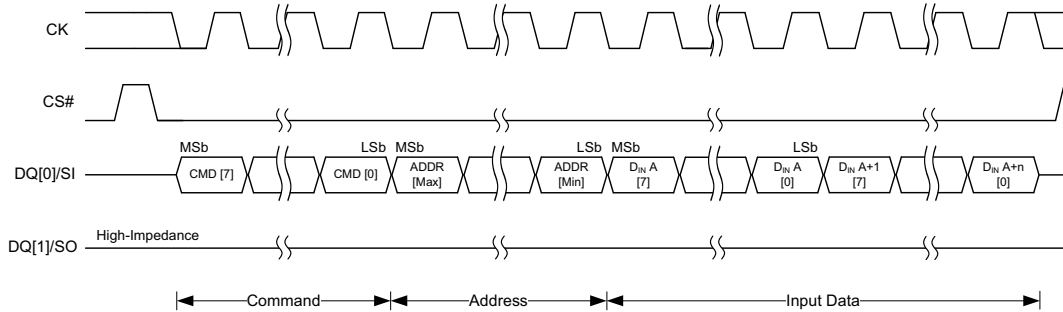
CK

CS#

MSb LSb MSb LSb MSb LSb

DQ[0]/SI

CMD [7]

CMD [0]

ADDR [Max]

ADDR [Min]

$D_{IN}$ A [7]

$D_{IN}$ A [0]

$D_{IN}$ A+1 [7]

$D_{IN}$ A+n [0]

DQ[1]/SO

High-Impedance

Command

Address

Input Data